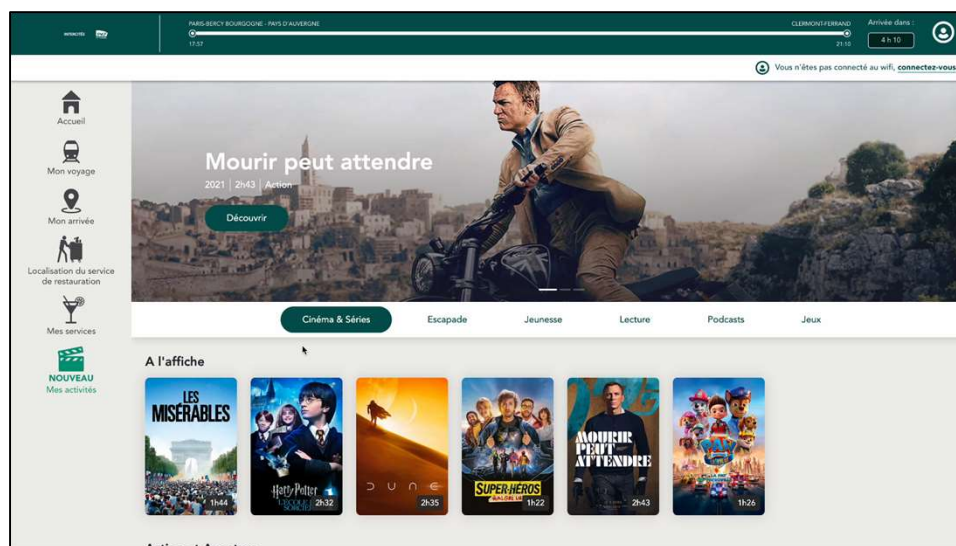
INTERCITÉS

PARIS-BERCY BOURGOGNE - PAYS D'AUVERGNE
17:57

CLERMONT-FERRAND
21:10

Arrivée dans :
4 h 10

Vous n'êtes pas connecté au wifi, connectez-vous

Accueil

Mon voyage

Mon arrivée

Localisation du service de restauration

Mes services

NOUVEAU
Mes activités

Mourir peut attendre
2021 | 2h43 | Action

Découvrir

Cinéma & Séries
Escapade
Jeunesse
Lecture
Podcasts
Jeux

A l'affiche

LES MISÉRABLES
1h44

Harry Potter à l'école des sorciers
2h32

DUNE
2h35

SUPER-HÉROS MALGRÉ LUI
1h22

MOURIR PEUT ATTENDRE
2h43

PAW PATROL
1h26

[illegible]